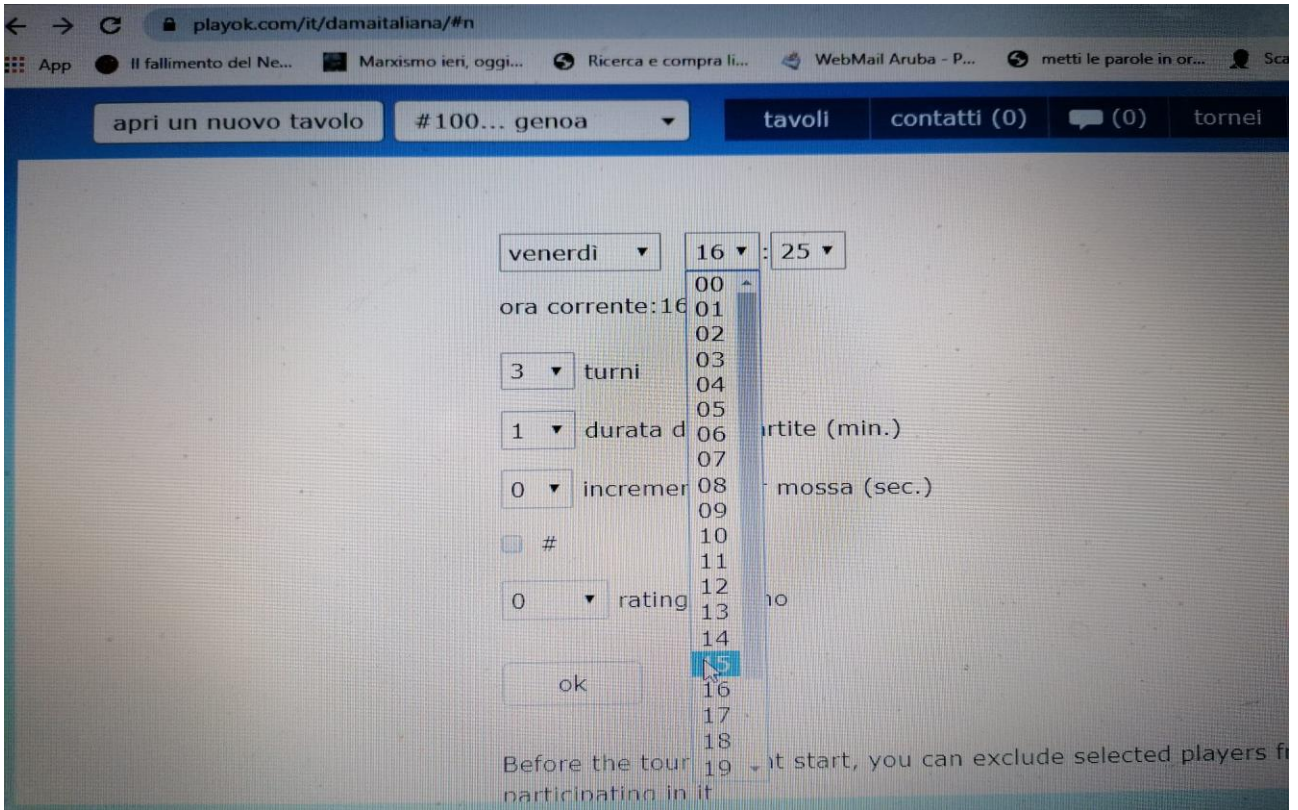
playok.com/it/damaitaliana/#n

App | Il fallimento del Ne... | Marxismo ieri, oggi... | Ricerca e compra li... | WebMail Aruba - P... | metti le parole in or... | Sca

apri un nuovo tavolo | #100... genoa | tavoli | contatti (0) | (0) | tornei

venerdì | 16 | : | 25

ora corrente:16

3 turni

1 durata d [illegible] rtite (min.)

0 incremen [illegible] mossa (sec.)

#

0 rating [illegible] no

ok

00
01
02
03
04
05
06
07
08
09
10
11
12
13
14
15
16
17
18
19

Before the tour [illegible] t start, you can exclude selected players fr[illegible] participating in it